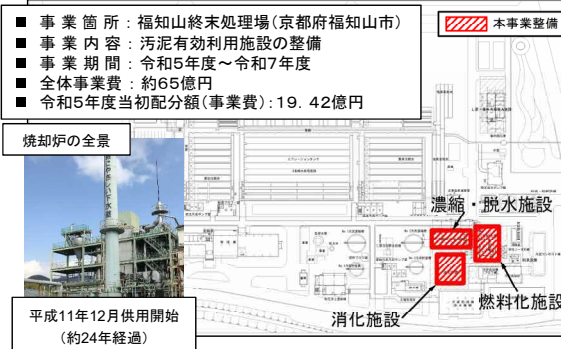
■ 事業箇所：福知山終末処理場（京都府福知山市）
■ 事業内容：汚泥有効利用施設の整備
■ 事業期間：令和5年度～令和7年度
■ 全体事業費：約65億円
■ 令和5年度当初配分額（事業費）：19．42億円

本事業整備

焼却炉の全景

平成11年12月供用開始
（約24年経過）

濃縮・脱水施設

燃料化施設

消化施設